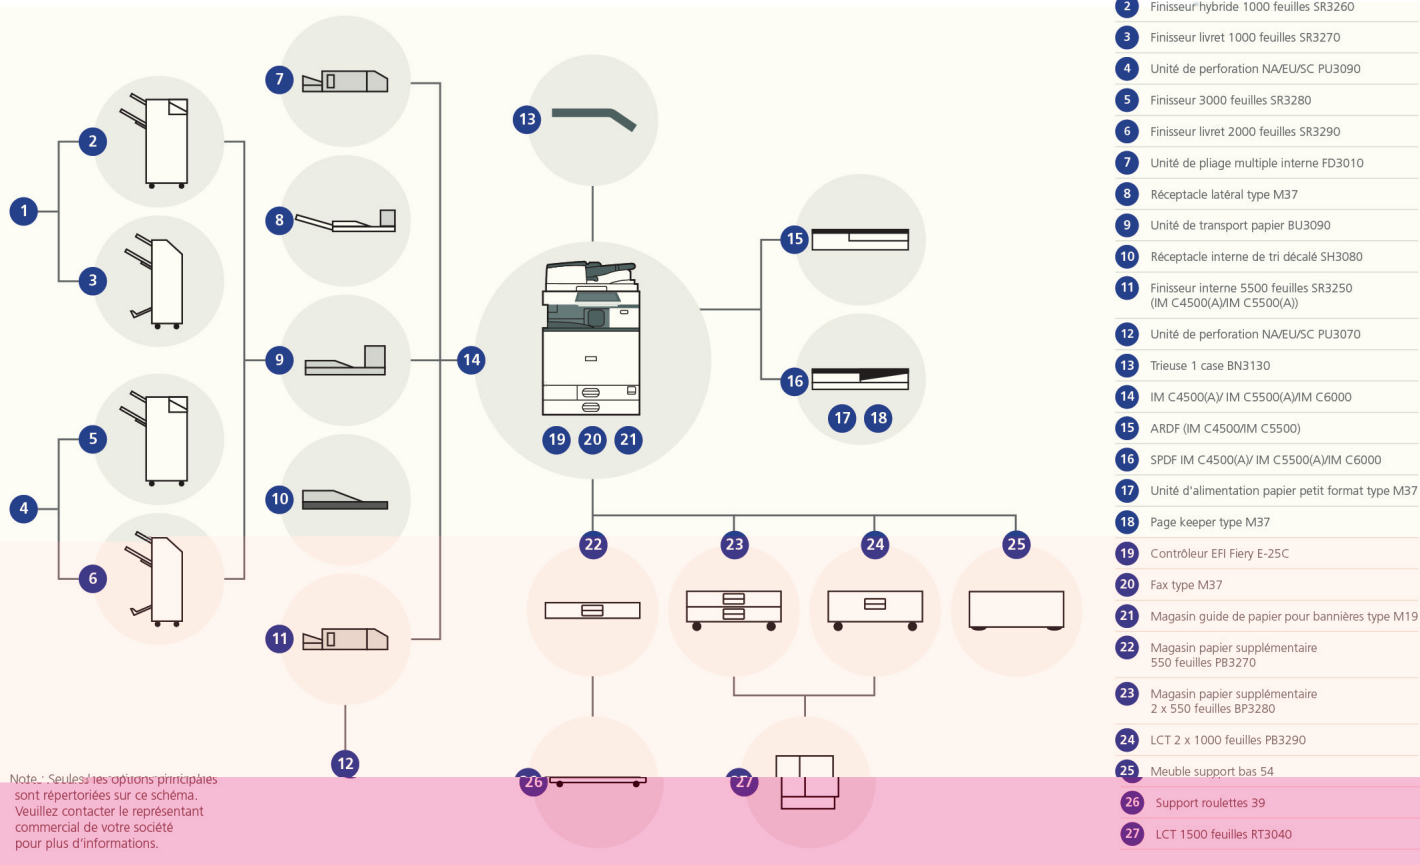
1
2
3
4
5
6
7
8
9
10
11
12
13
14
15
16
17 18
19 20 21
22
23
24
25
26
27

Note : Seules les options principales sont répertoriées sur ce schéma. Veuillez contacter le représentant commercial de votre société pour plus d'informations.

2 Finisseur hybride 1000 feuilles SR3260
3 Finisseur livret 1000 feuilles SR3270
4 Unité de perforation NA/EU/SC PU3090
5 Finisseur 3000 feuilles SR3280
6 Finisseur livret 2000 feuilles SR3290
7 Unité de pliage multiple interne FD3010
8 Réceptacle latéral type M37
9 Unité de transport papier BU3090
10 Réceptacle interne de tri décalé SH3080
11 Finisseur interne 5500 feuilles SR3250 (IM C4500(A)/IM C5500(A))
12 Unité de perforation NA/EU/SC PU3070
13 Trieuse 1 case BN3130
14 IM C4500(A)/ IM C5500(A)/IM C6000
15 ARDF (IM C4500/IM C5500)
16 SPDF IM C4500(A)/ IM C5500(A)/IM C6000
17 Unité d'alimentation papier petit format type M37
18 Page keeper type M37
19 Contrôleur EFI Fiery E-25C
20 Fax type M37
21 Magasin guide de papier pour bannières type M19
22 Magasin papier supplémentaire 550 feuilles PB3270
23 Magasin papier supplémentaire 2 x 550 feuilles BP3280
24 LCT 2 x 1000 feuilles PB3290
25 Meuble support bas 54
26 Support roulettes 39
27 LCT 1500 feuilles RT3040